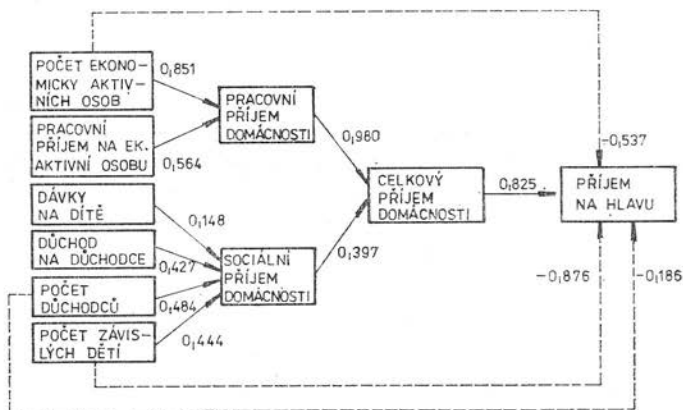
POČET EKONOMICKY AKTIVNÍCH OSOB

0,851

PRACOVNÍ PŘÍJEM NA EK. AKTIVNÍ OSOBU

0,564

PRACOVNÍ PŘÍJEM DOMÁCNOSTI

0,980

DÁVKY NA DÍTĚ

0,148

DŮCHOD NA DŮCHODCE

0,427

POČET DŮCHODCŮ

0,484

POČET ZÁVISLÝCH DĚTÍ

0,444

SOCIÁLNÍ PŘÍJEM DOMÁCNOSTI

0,397

CELKOVÝ PŘÍJEM DOMÁCNOSTI

0,825

PŘÍJEM NA HLAVU

-0,537

-0,876

-0,186